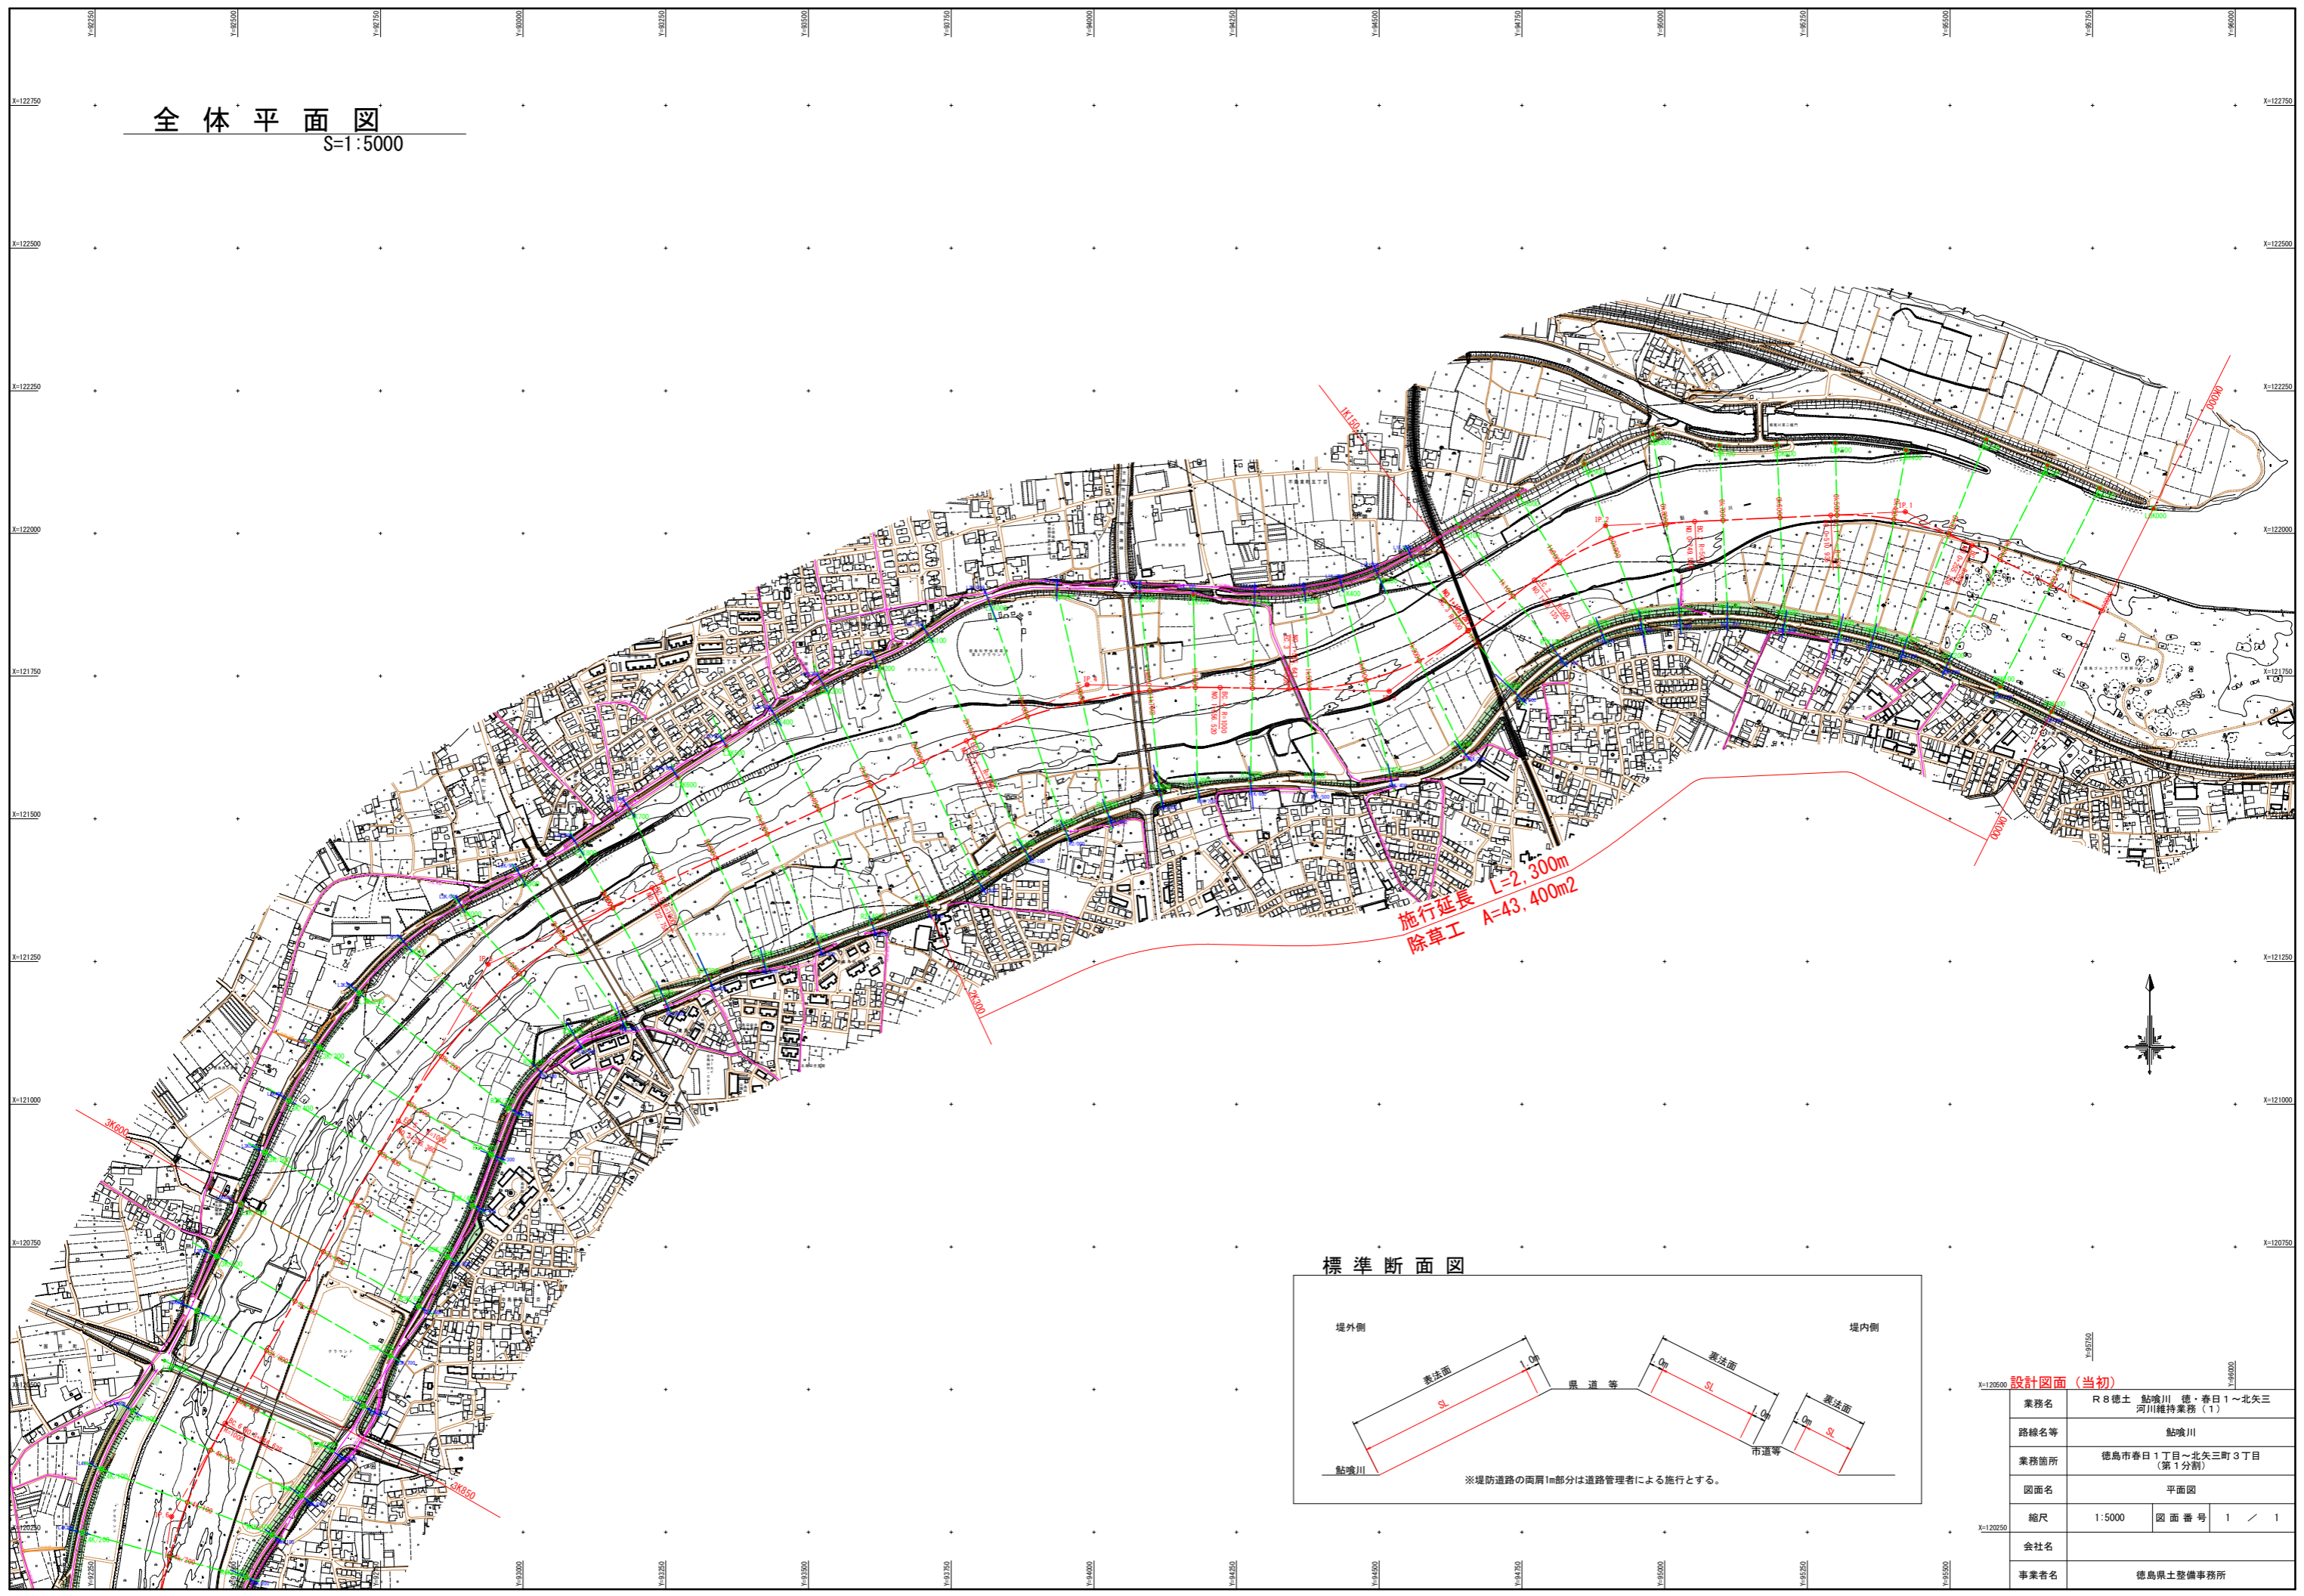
全体平面図
S=1:5000

施行延長　L=2,300m
除草工　A=43,400m2

標準断面図

堤外側
堤内側
表法面
SL
1.0m
県道等
裏法面
0m
SL
1.0m
市道等
表法面
0m
SL
鮎喰川
※堤防道路の両肩1m部分は道路管理者による施行とする。

設計図面（当初）

| 業務名 | R８徳土　鮎喰川　徳・春日１～北矢三　河川維持業務（１） | | |
|---|---|---|---|
| 路線名等 | 鮎喰川 | | |
| 業務箇所 | 徳島市春日１丁目～北矢三町３丁目（第１分割） | | |
| 図面名 | 平面図 | | |
| 縮尺 | 1:5000 | 図面番号 | 1 ／ 1 |
| 会社名 | | | |
| 事業者名 | 徳島県土整備事務所 | | |

X=122750
X=122500
X=122250
X=122000
X=121750
X=121500
X=121250
X=121000
X=120750
X=120500
X=120250
Y=92250
Y=92500
Y=92750
Y=93000
Y=93250
Y=93500
Y=93750
Y=94000
Y=94250
Y=94500
Y=94750
Y=95000
Y=95250
Y=95500
Y=95750
Y=96000
3K600
2K850
2K300
1K150